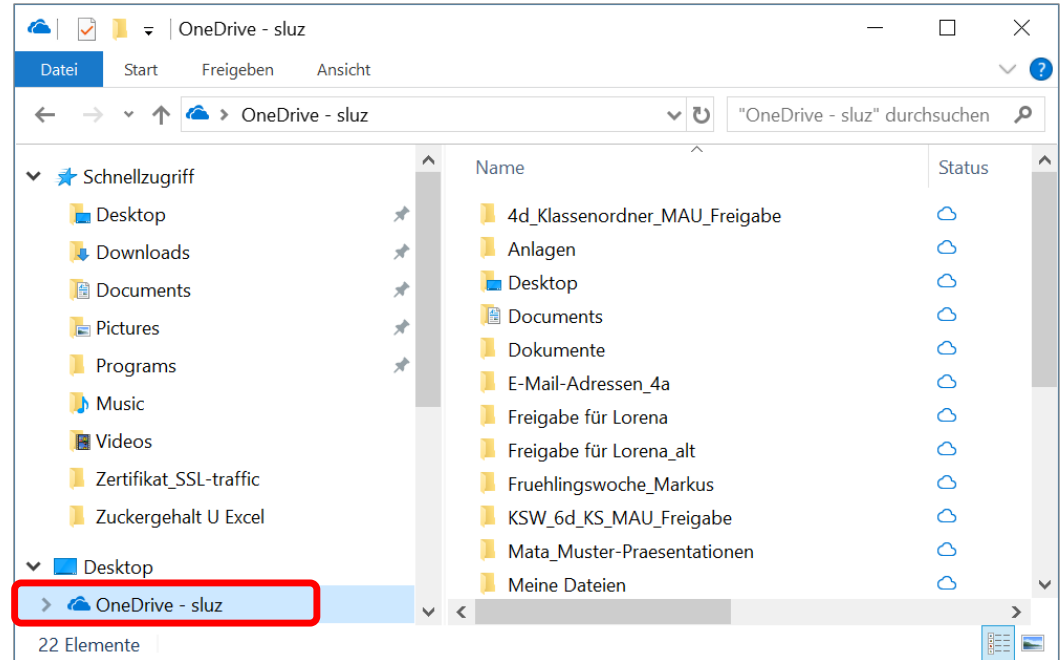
OneDrive - sluz

Datei Start Freigeben Ansicht

OneDrive - sluz

"OneDrive - sluz" durchsuchen

Schnellzugriff
Desktop
Downloads
Documents
Pictures
Programs
Music
Videos
Zertifikat_SSL-traffic
Zuckergehalt U Excel
Desktop
OneDrive - sluz

| Name | Status |
|---|---|
| 4d_Klassenordner_MAU_Freigabe | |
| Anlagen | |
| Desktop | |
| Documents | |
| Dokumente | |
| E-Mail-Adressen_4a | |
| Freigabe für Lorena | |
| Freigabe für Lorena_alt | |
| Fruehlingswoche_Markus | |
| KSW_6d_KS_MAU_Freigabe | |
| Mata_Muster-Praesentationen | |
| Meine Dateien | |

22 Elemente